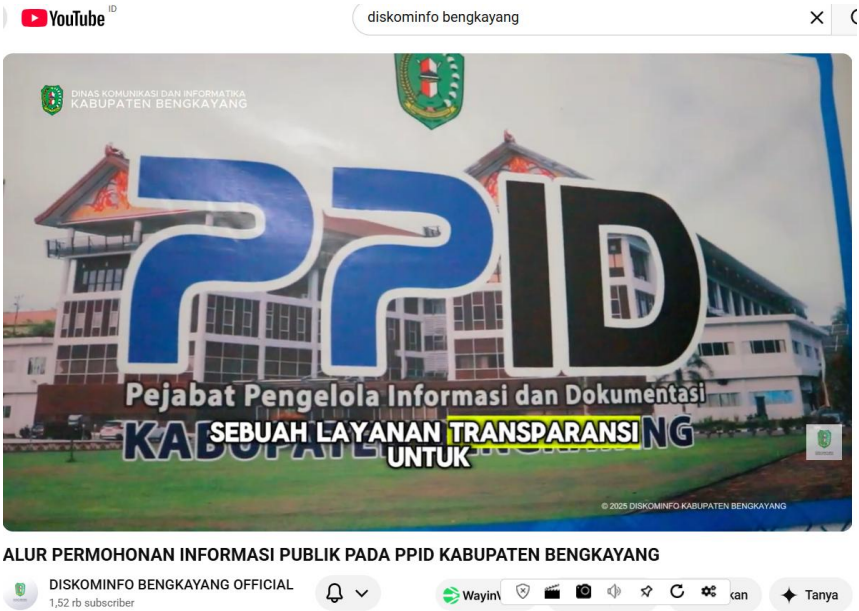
YouTube ID

diskominfo bengkayang

DINAS KOMUNIKASI DAN INFORMATIKA
KABUPATEN BENGKAYANG

PPID

Pejabat Pengelola Informasi dan Dokumentasi

KABUPATEN BENGKAYANG

SEBUAH LAYANAN TRANSPARANSI
UNTUK

© 2025 DISKOMINFO KABUPATEN BENGKAYANG

ALUR PERMOHONAN INFORMASI PUBLIK PADA PPID KABUPATEN BENGKAYANG

DISKOMINFO BENGKAYANG OFFICIAL
1,52 rb subscriber

Wayin

kan

Tanya